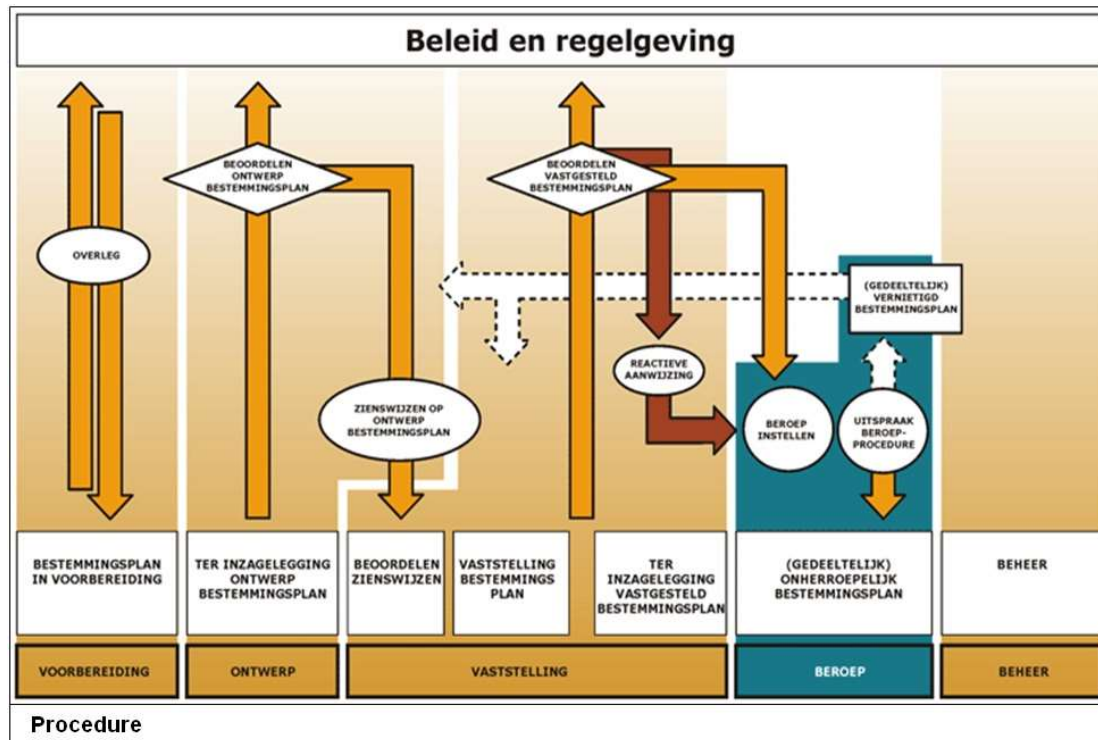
Beleid en regelgeving

BEOORDELEN ONTWERP BESTEMMINGSPLAN

BEOORDELEN VASTGESTELD BESTEMMINGSPLAN

OVERLEG

(GEDEELTELIJK) VERNIETIGD BESTEMMINGSPLAN

REACTIEVE AANWIJZING

ZIENSWIJZEN OP ONTWERP BESTEMMINGSPLAN

BEROEP INSTELLEN

UITSPRAAK BEROEP-PROCEDURE

BESTEMMINGSPLAN IN VOORBEREIDING

TER INZAGELEGGING ONTWERP BESTEMMINGSPLAN

BEOORDELEN ZIENSWIJZEN

VASTSTELLING BESTEMMINGS PLAN

TER INZAGELEGGING VASTGESTELD BESTEMMINGSPLAN

(GEDEELTELIJK) ONHERROEPELIJK BESTEMMINGSPLAN

BEHEER

VOORBEREIDING

ONTWERP

VASTSTELLING

BEROEP

BEHEER

Procedure